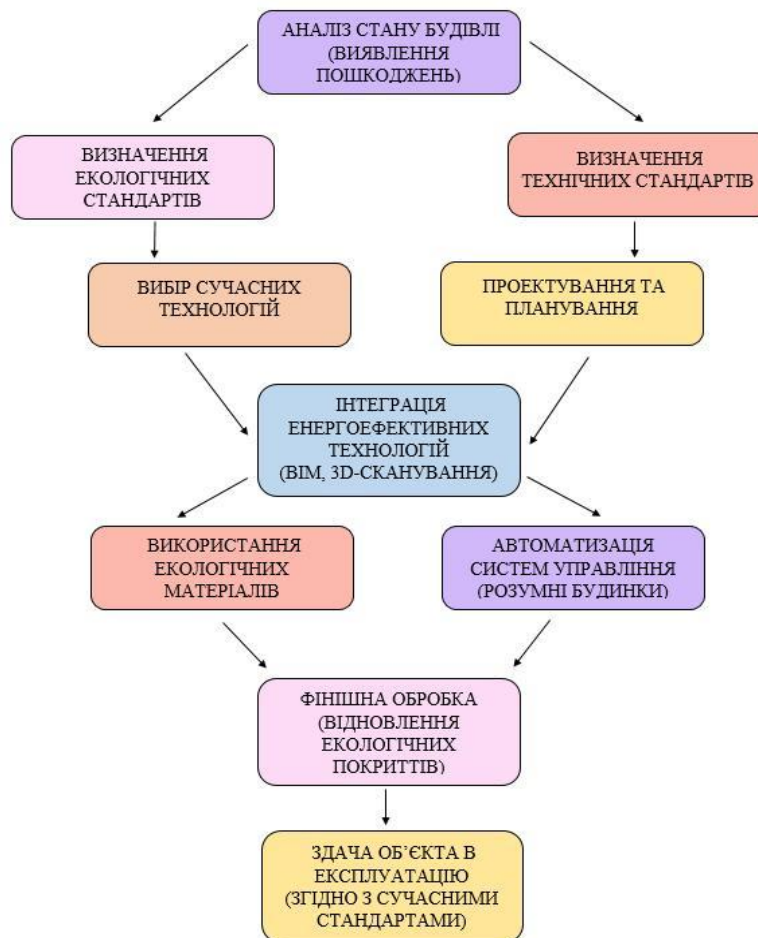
АНАЛІЗ СТАНУ БУДІВЛІ (ВИЯВЛЕННЯ ПОШКОДЖЕНЬ)

ВИЗНАЧЕННЯ ЕКОЛОГІЧНИХ СТАНДАРТІВ

ВИЗНАЧЕННЯ ТЕХНІЧНИХ СТАНДАРТІВ

ВИБІР СУЧАСНИХ ТЕХНОЛОГІЙ

ПРОЕКТУВАННЯ ТА ПЛАНУВАННЯ

ІНТЕГРАЦІЯ ЕНЕРГОЕФЕКТИВНИХ ТЕХНОЛОГІЙ (BIM, 3D-СКАНУВАННЯ)

ВИКОРИСТАННЯ ЕКОЛОГІЧНИХ МАТЕРІАЛІВ

АВТОМАТИЗАЦІЯ СИСТЕМ УПРАВЛІННЯ (РОЗУМНІ БУДИНКИ)

ФІНІШНА ОБРОБКА (ВІДНОВЛЕННЯ ЕКОЛОГІЧНИХ ПОКРИТТІВ)

ЗДАЧА ОБ'ЄКТА В ЕКСПЛУАТАЦІЮ (ЗГІДНО З СУЧАСНИМИ СТАНДАРТАМИ)